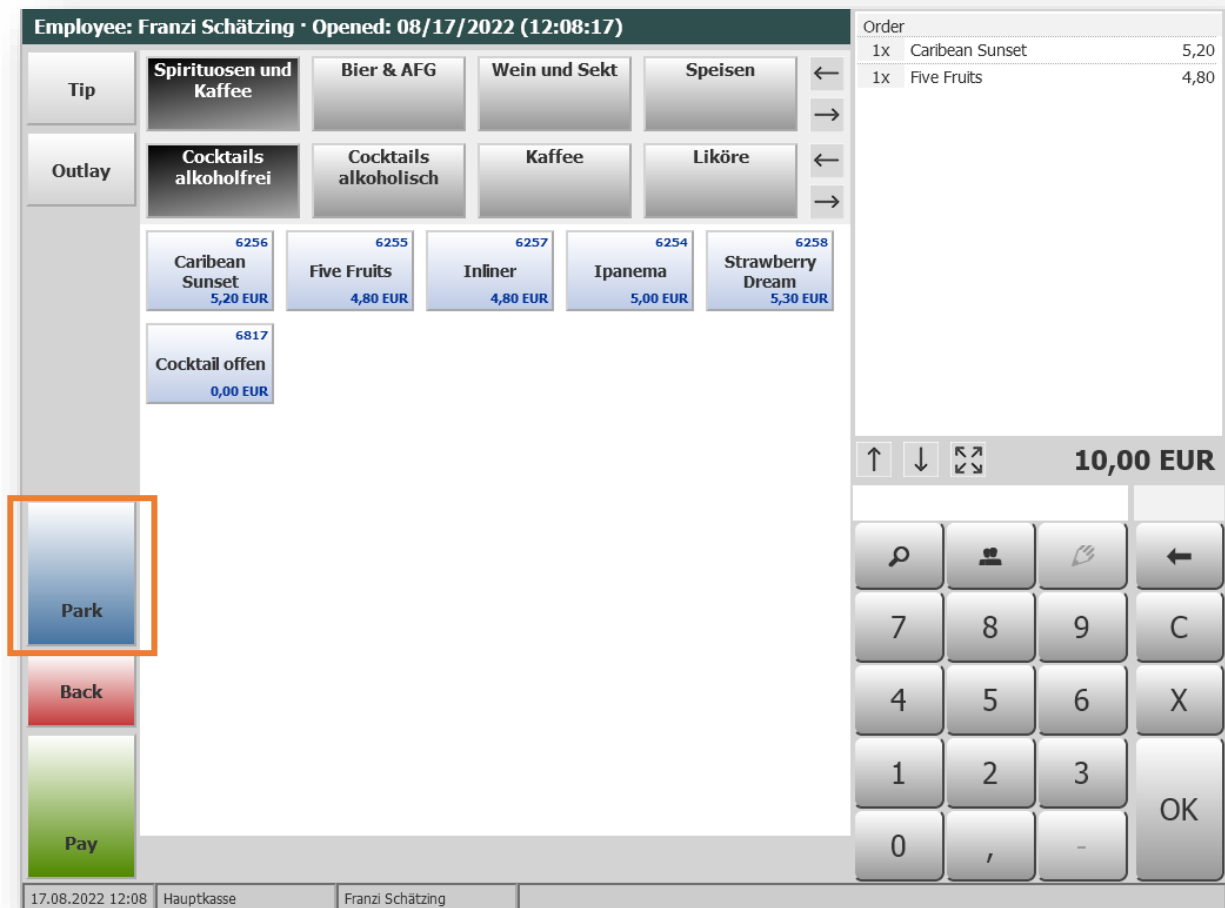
Employee: Franzi Schätzing · Opened: 08/17/2022 (12:08:17)

Tip

Outlay

Spirituosen und Kaffee

Bier & AFG

Wein und Sekt

Speisen

←

→

Cocktails alkoholfrei

Cocktails alkoholisch

Kaffee

Liköre

←

→

6256
Caribean Sunset
5,20 EUR

6255
Five Fruits
4,80 EUR

6257
Inliner
4,80 EUR

6254
Ipanema
5,00 EUR

6258
Strawberry Dream
5,30 EUR

6817
Cocktail offen
0,00 EUR

Park

Back

Pay

Order

| | | |
|---|---|---|
| 1x | Caribean Sunset | 5,20 |
| 1x | Five Fruits | 4,80 |

↑ ↓

10,00 EUR

←

7 8 9 C

4 5 6 X

1 2 3 OK

0 , -

17.08.2022 12:08 | Hauptkasse | Franzi Schätzing